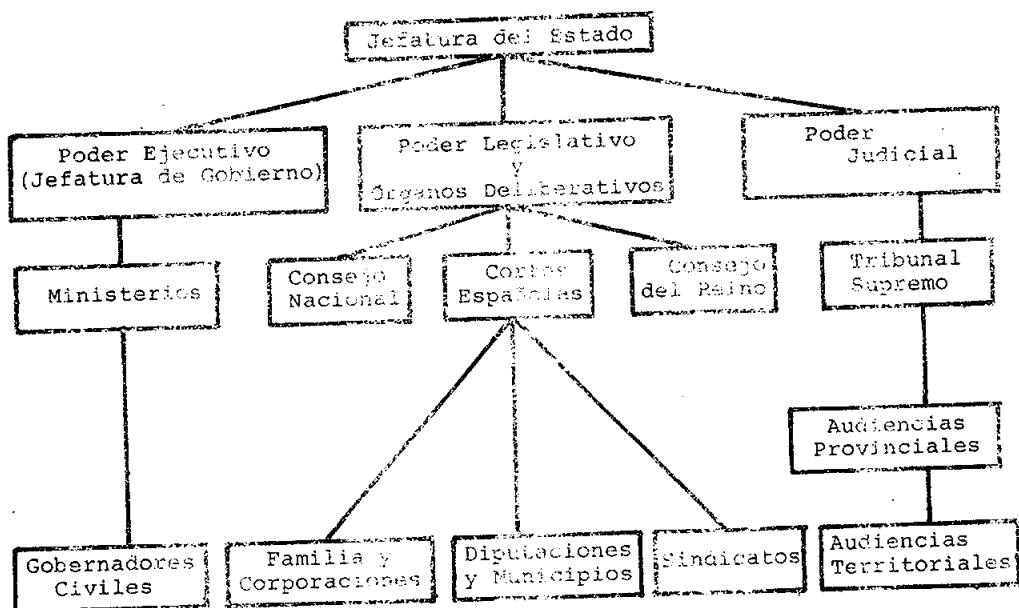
Jefatura del Estado

Poder Ejecutivo (Jefatura de Gobierno)

Poder Legislativo y Órganos Deliberativos

Poder Judicial

Ministerios

Consejo Nacional

Cortes Españolas

Consejo del Reino

Tribunal Supremo

Audiencias Provinciales

Gobernadores Civiles

Familia y Corporaciones

Diputaciones y Municipios

Sindicatos

Audiencias Territoriales